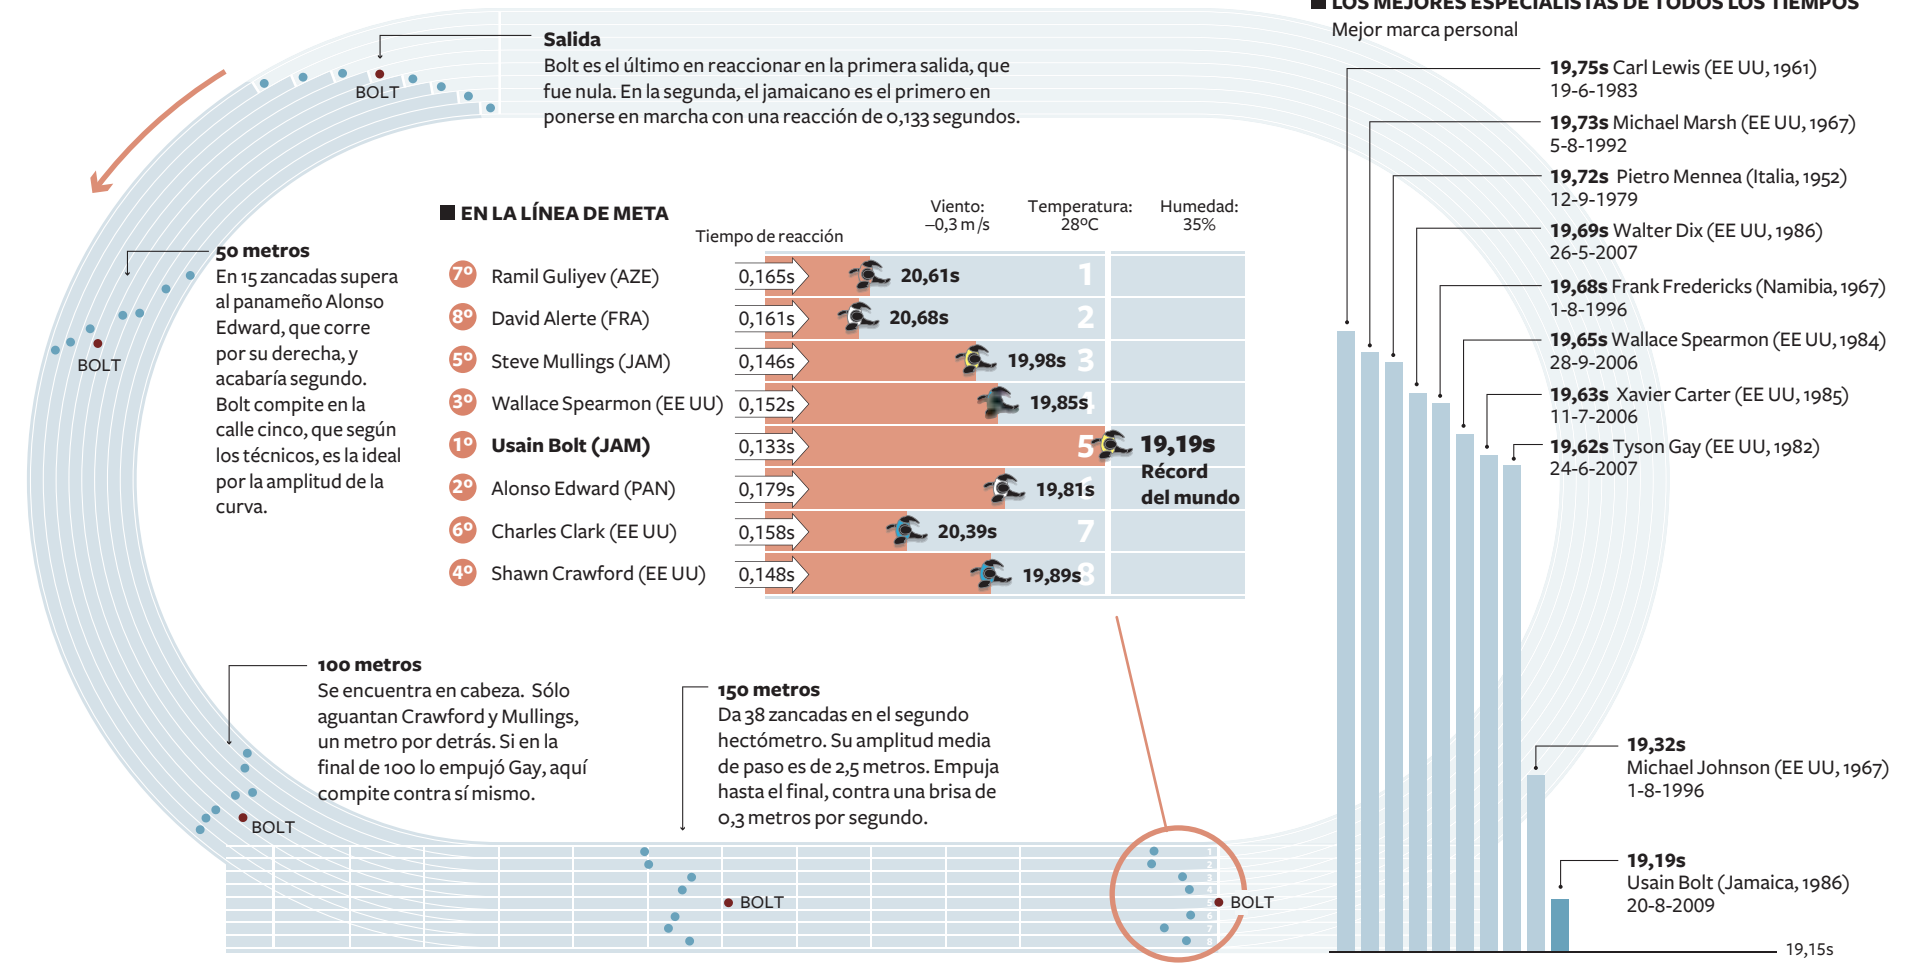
LOS MEJORES ESPECIALISTAS DE TODOS LOS TIEMPOS
Mejor marca personal

Salida
Bolt es el último en reaccionar en la primera salida, que fue nula. En la segunda, el jamaicano es el primero en ponerse en marcha con una reacción de 0,133 segundos.

BOLT

50 metros
En 15 zancadas supera al panameño Alonso Edward, que corre por su derecha, y acabaría segundo. Bolt compite en la calle cinco, que según los técnicos, es la ideal por la amplitud de la curva.

BOLT

EN LA LÍNEA DE META
Tiempo de reacción
Viento: –0,3 m/s
Temperatura: 28ºC
Humedad: 35%

| Puesto | Atleta | Tiempo de reacción | Marca | Calle |
|---|---|---|---|---|
| 7º | Ramil Guliyev (AZE) | 0,165s | 20,61s | 1 |
| 8º | David Alerte (FRA) | 0,161s | 20,68s | 2 |
| 5º | Steve Mullings (JAM) | 0,146s | 19,98s | 3 |
| 3º | Wallace Spearmon (EE UU) | 0,152s | 19,85s | 4 |
| 1º | Usain Bolt (JAM) | 0,133s | 19,19s Récord del mundo | 5 |
| 2º | Alonso Edward (PAN) | 0,179s | 19,81s | 6 |
| 6º | Charles Clark (EE UU) | 0,158s | 20,39s | 7 |
| 4º | Shawn Crawford (EE UU) | 0,148s | 19,89s | 8 |

19,75s Carl Lewis (EE UU, 1961)
19-6-1983
19,73s Michael Marsh (EE UU, 1967)
5-8-1992
19,72s Pietro Mennea (Italia, 1952)
12-9-1979
19,69s Walter Dix (EE UU, 1986)
26-5-2007
19,68s Frank Fredericks (Namibia, 1967)
1-8-1996
19,65s Wallace Spearmon (EE UU, 1984)
28-9-2006
19,63s Xavier Carter (EE UU, 1985)
11-7-2006
19,62s Tyson Gay (EE UU, 1982)
24-6-2007

100 metros
Se encuentra en cabeza. Sólo aguantan Crawford y Mullings, un metro por detrás. Si en la final de 100 lo empujó Gay, aquí compite contra sí mismo.

BOLT

150 metros
Da 38 zancadas en el segundo hectómetro. Su amplitud media de paso es de 2,5 metros. Empuja hasta el final, contra una brisa de 0,3 metros por segundo.

BOLT

BOLT

19,32s
Michael Johnson (EE UU, 1967)
1-8-1996

19,19s
Usain Bolt (Jamaica, 1986)
20-8-2009

19,15s